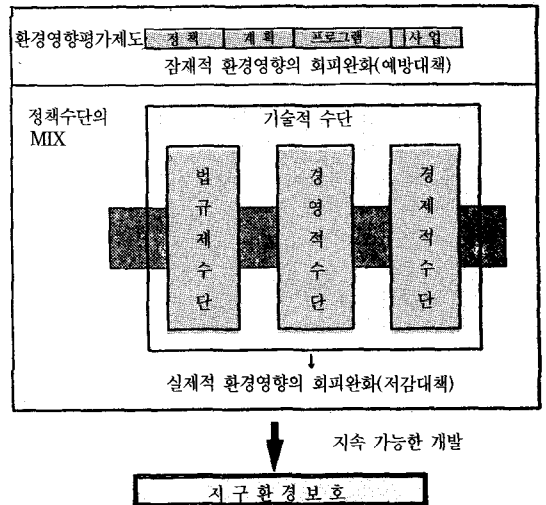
환경영향평가제도 정책 계획 프로그램 사업

잠재적 환경영향의 회피완화(예방대책)

정책수단의 MIX

기술적 수단

법규제수단

경영적수단

경제적수단

실제적 환경영향의 회피완화(저감대책)

지속 가능한 개발

지구환경보호